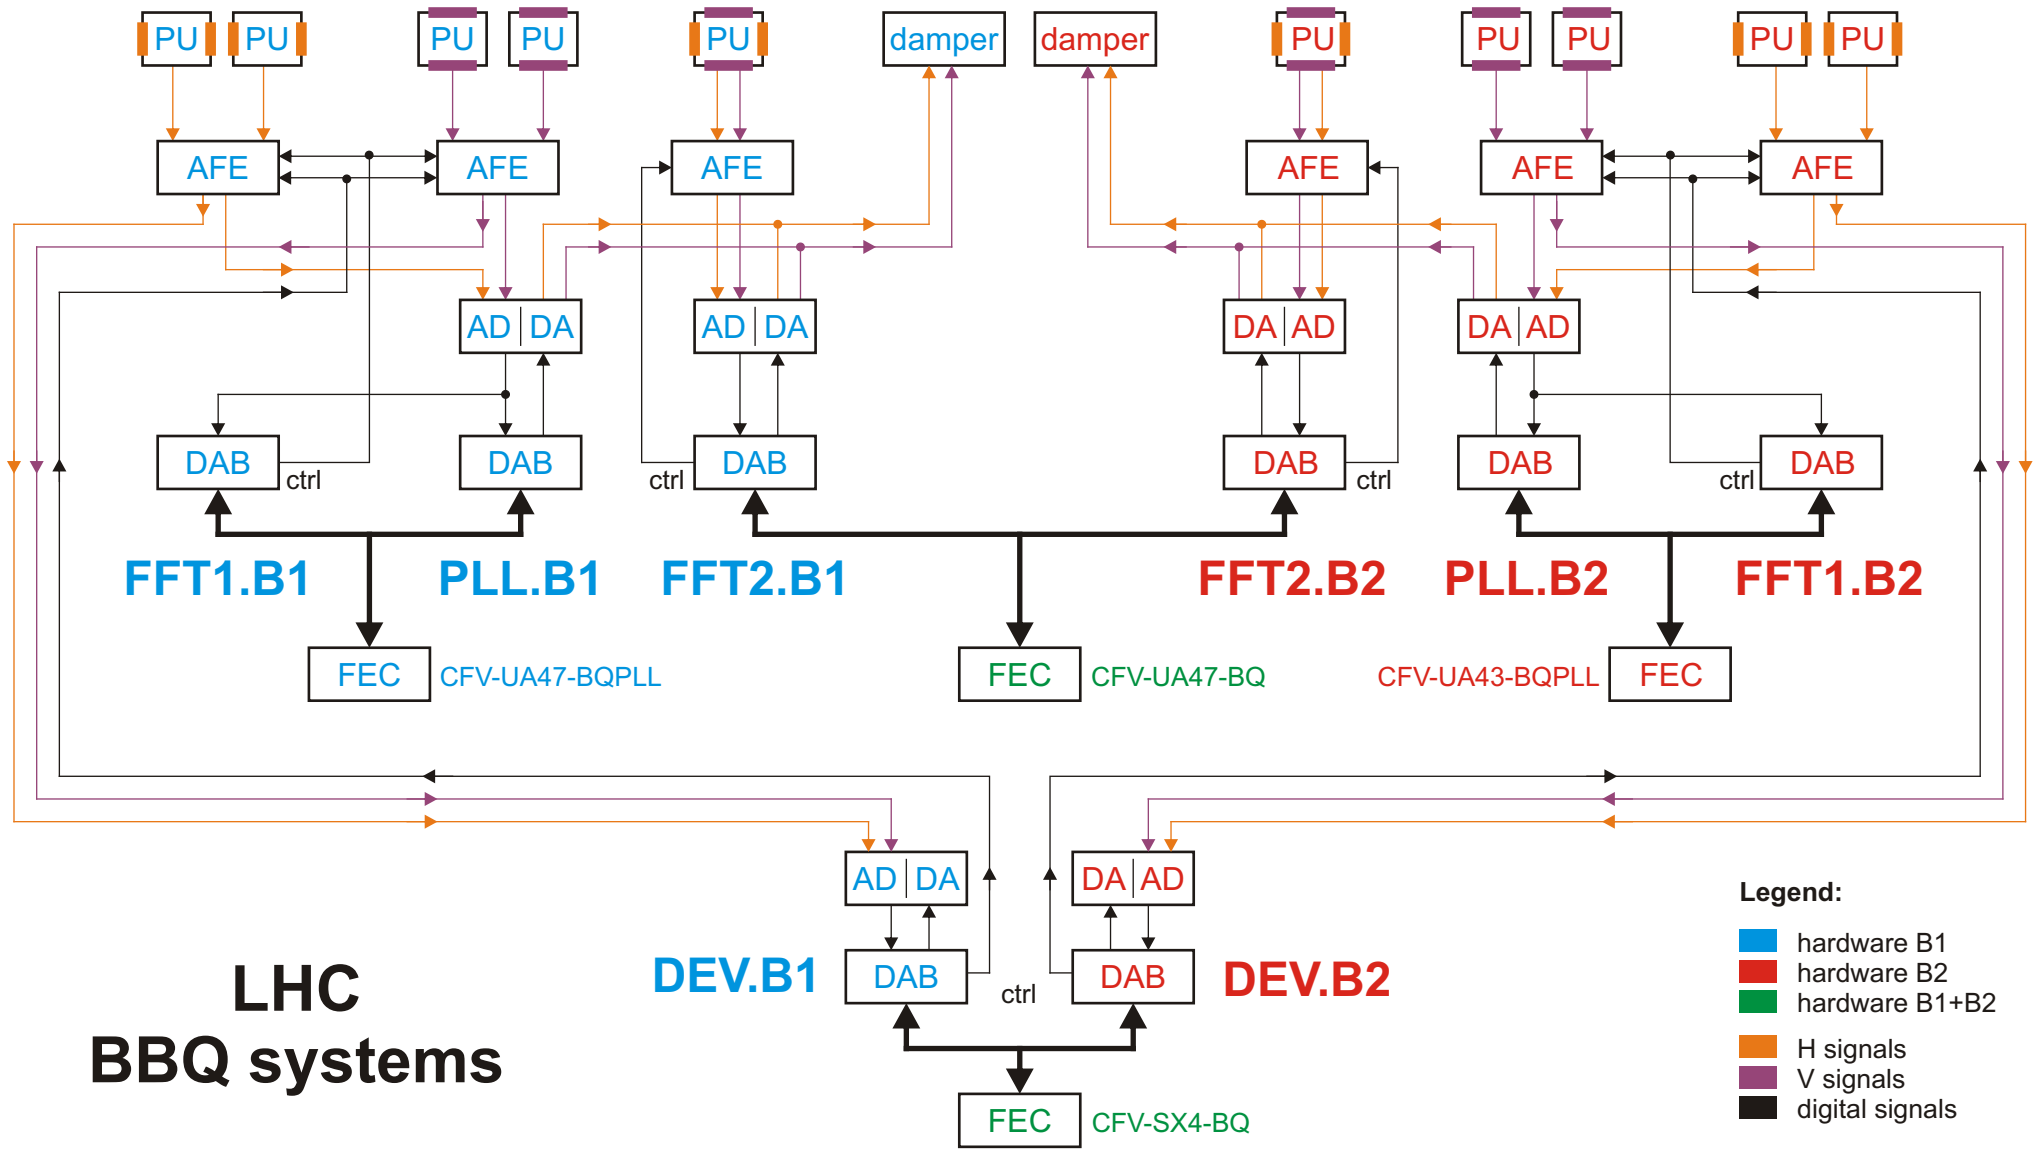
PU PU PU PU PU damper damper PU PU PU PU PU

AFE AFE AFE AFE AFE AFE

AD | DA AD | DA DA | AD DA | AD

DAB ctrl DAB ctrl DAB DAB ctrl DAB ctrl DAB

FFT1.B1 PLL.B1 FFT2.B1 FFT2.B2 PLL.B2 FFT1.B2

FEC CFV-UA47-BQPLL FEC CFV-UA47-BQ CFV-UA43-BQPLL FEC

AD | DA DA | AD

DEV.B1 DAB ctrl DAB DEV.B2

FEC CFV-SX4-BQ

LHC
BBQ systems

Legend:
hardware B1
hardware B2
hardware B1+B2
H signals
V signals
digital signals